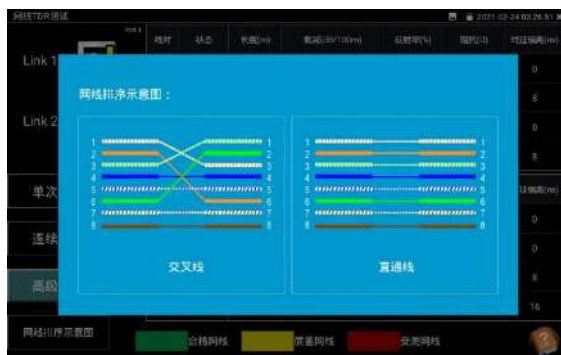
网线TDR测试
2021-02-24 03:26:51
Link 1
Link 2
线对
状态
长度(m)
衰减(dB/100m)
反射率(%)
阻抗(Ω)
对比偏差(m)
0
8
0
8
单次
连续
高级
网线排序示意图：
1
2
3
4
5
6
7
8
1
2
3
4
5
6
7
8
1
2
3
4
5
6
7
8
1
2
3
4
5
6
7
8
交叉线
直通线
0
0
8
16
网线排序示意图
合格网线
质量网线
劣质网线